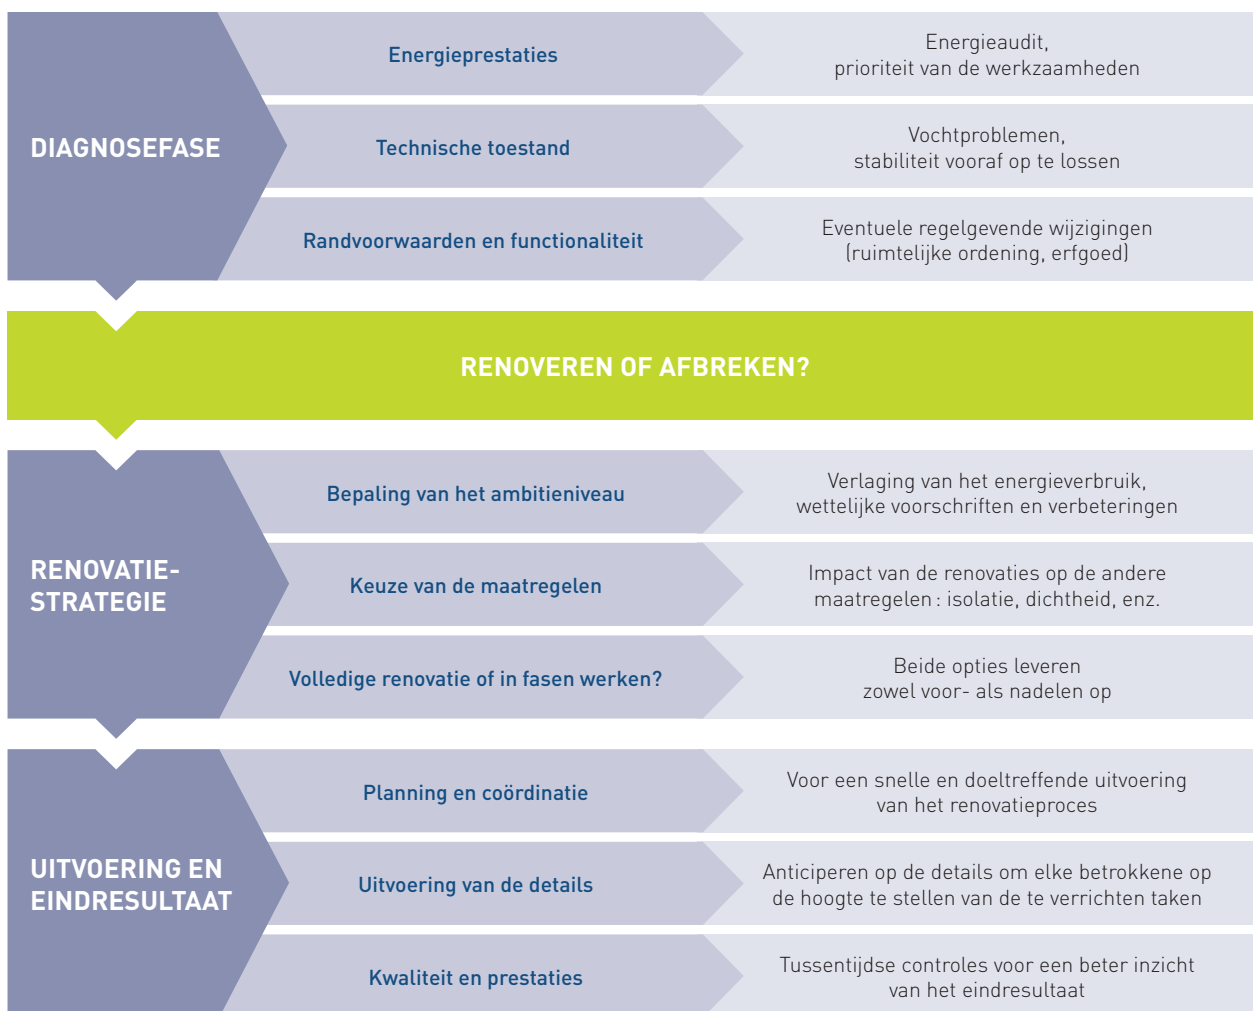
DIAGNOSEFASE

Energieprestaties

Energieaudit, prioriteit van de werkzaamheden

Technische toestand

Vochtproblemen, stabiliteit vooraf op te lossen

Randvoorwaarden en functionaliteit

Eventuele regelgevende wijzigingen (ruimtelijke ordening, erfgoed)

RENOVEREN OF AFBREKEN?

RENOVATIE-STRATEGIE

Bepaling van het ambitieniveau

Verlaging van het energieverbruik, wettelijke voorschriften en verbeteringen

Keuze van de maatregelen

Impact van de renovaties op de andere maatregelen : isolatie, dichtheid, enz.

Volledige renovatie of in fasen werken?

Beide opties leveren zowel voor- als nadelen op

UITVOERING EN EINDRESULTAAT

Planning en coördinatie

Voor een snelle en doeltreffende uitvoering van het renovatieproces

Uitvoering van de details

Anticiperen op de details om elke betrokkene op de hoogte te stellen van de te verrichten taken

Kwaliteit en prestaties

Tussentijdse controles voor een beter inzicht van het eindresultaat